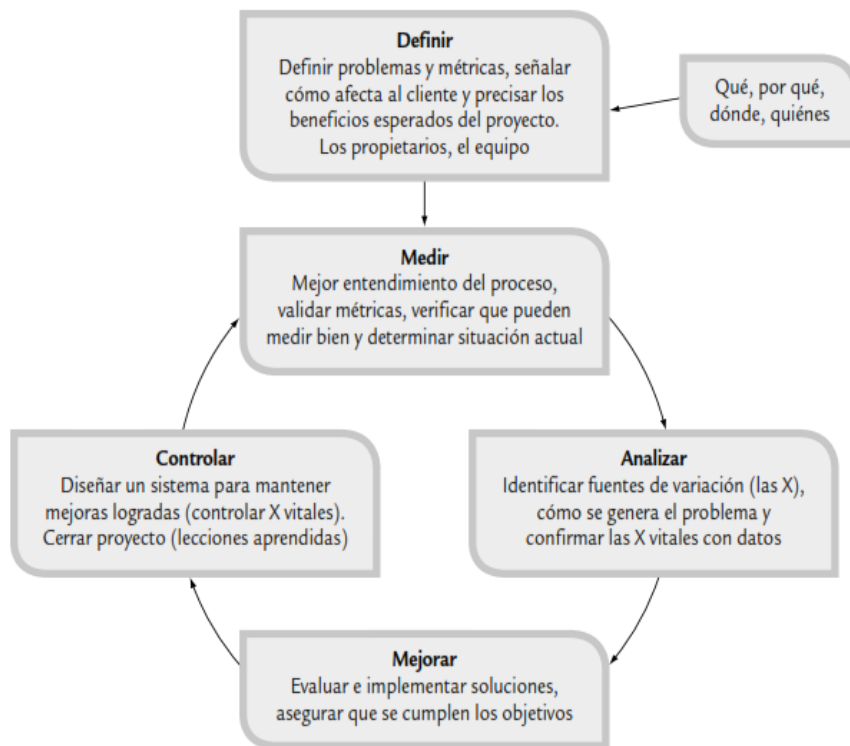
Definir
Definir problemas y métricas, señalar cómo afecta al cliente y precisar los beneficios esperados del proyecto. Los propietarios, el equipo

Qué, por qué, dónde, quiénes

Medir
Mejor entendimiento del proceso, validar métricas, verificar que pueden medir bien y determinar situación actual

Analizar
Identificar fuentes de variación (las X), cómo se genera el problema y confirmar las X vitales con datos

Mejorar
Evaluar e implementar soluciones, asegurar que se cumplen los objetivos

Controlar
Diseñar un sistema para mantener mejoras logradas (controlar X vitales). Cerrar proyecto (lecciones aprendidas)